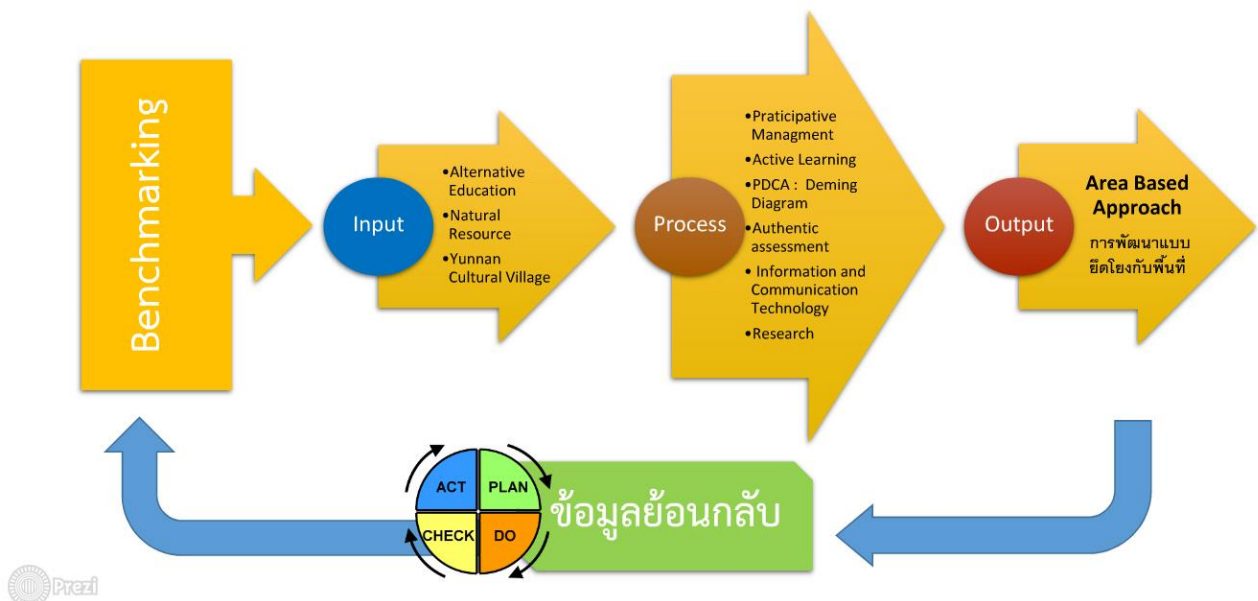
Benchmarking

Input

•Alternative Education
•Natural Resource
•Yunnan Cultural Village

Process

•Praticipative Managment
•Active Learning
•PDCA : Deming Diagram
•Authentic assessment
• Information and Communication Technology
•Research

Output

Area Based Approach
การพัฒนาแบบยึดโยงกับพื้นที่

ACT
PLAN
CHECK
DO

ข้อมูลย้อนกลับ

Prezi